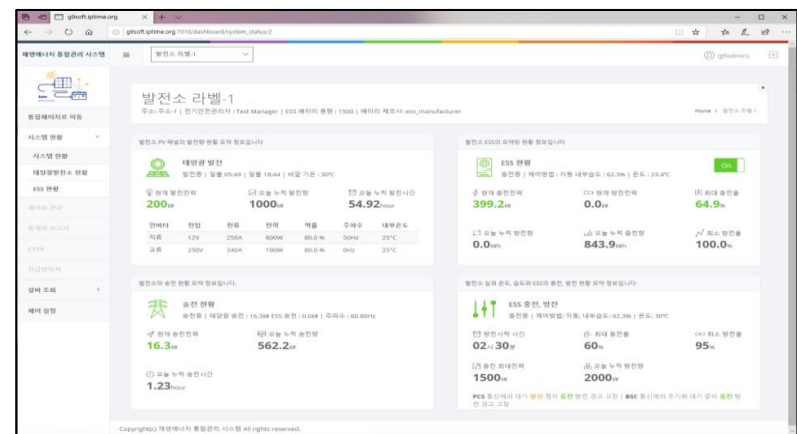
g8soft.iptime.org

g8soft.iptime.org:7010/dashboard/system_status/2

재생에너지 통합관리 시스템

발전소 라벨-1

(admin)

통합페이지로 이동

시스템 현황

시스템 현황

태양광발전소 현황

ESS 현황

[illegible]

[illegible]

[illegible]

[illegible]

설비 조회

제어 설정

발전소 라벨-1

주소: 주소-1 | 전기안전관리자 : Test Manager | ESS 배터리 용량 : 1500 | 배터리 제조사: ess_manufacturer

Home / 발전소 라벨-1

발전소 PV 패널의 발전량 현황 요약 정보입니다

태양광 발전

발전중 | 일출 05:49 | 일몰 18:44 | 바깥 기온 : 30°C

현재 발전전력

200kw

오늘 누적 발전량

1000kwh

오늘 누적 발전시간

54.92hour

| 인버터 | 전압 | 전류 | 전력 | 역률 | 주파수 | 내부온도 |
|---|---|---|---|---|---|---|
| 직류 | 12V | 250A | 800W | 60.0 % | 50Hz | 25°C |
| 교류 | 230V | 240A | 100W | 60.0 % | 0Hz | 25°C |

발전소 ESS의 요약된 현황 정보입니다

ESS 현황

충전중 | 제어방법 : 자동 내부습도 : 62.3% | 온도 : 23.4°C

ON

현재 충전전력

399.2kw

현재 방전전력

0.0kw

최대 충전율

64.9%

오늘 누적 방전량

0.0kwh

오늘 누적 충전량

843.9kwh

최소 방전율

100.0%

발전소의 송전 현황 요약 정보입니다.

송전 현황

송전중 | 태양광 송전 : 16.3kW ESS 송전 : 0.0kW | 주파수 : 60.60Hz

현재 송전전력

16.3kw

오늘 누적 송전량

562.2kw

오늘 누적 송전시간

1.23hour

발전소 실외 온도, 습도와 ESS의 충전, 방전 현황 요약 정보입니다

ESS 충전, 방전

충전중 | 제어방법 : 자동, 내부습도 62.3% | 온도 : 30°C

방전시작 시간

02시 30분

최대 충전율

60%

최소 방전율

95%

충전 최대전력

1500kw

오늘 누적 방전량

2000kw

PCS 통신에러 대기 방전 정지 충전 방전 경고 고장 | BSC 통신에러 조기화 대기 준비 충전 방전 경고 고장

Copyright(c) 재생에너지 통합관리 시스템 All rights reserved.